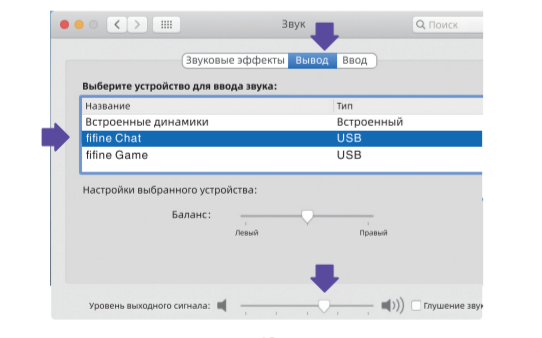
Звук

Поиск

Звуковые эффекты | Вывод | Ввод

Выберите устройство для ввода звука:

| Название | Тип |
|---|---|
| Встроенные динамики | Встроенный |
| fifine Chat | USB |
| fifine Game | USB |

Настройки выбранного устройства:

Баланс:

Левый

Правый

Уровень выходного сигнала:

Глушение звук